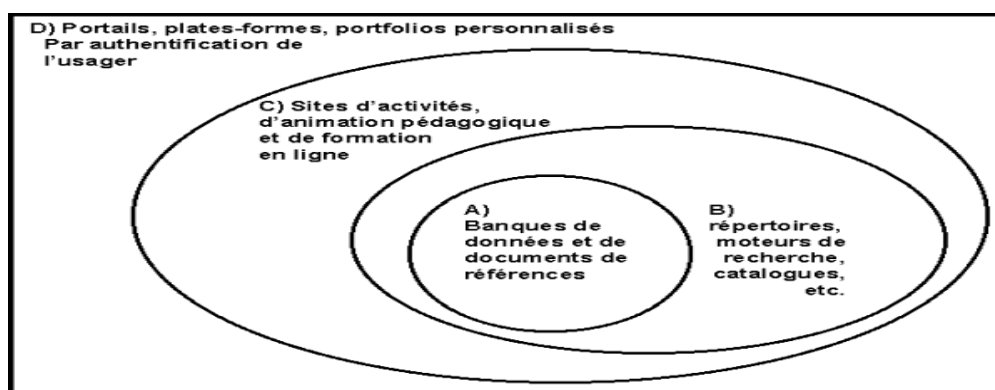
D) Portails, plates-formes, portfolios personnalisés
Par authentification de l'usager

C) Sites d'activités, d'animation pédagogique et de formation en ligne

A) Banques de données et de documents de références

B) répertoires, moteurs de recherche, catalogues, etc.